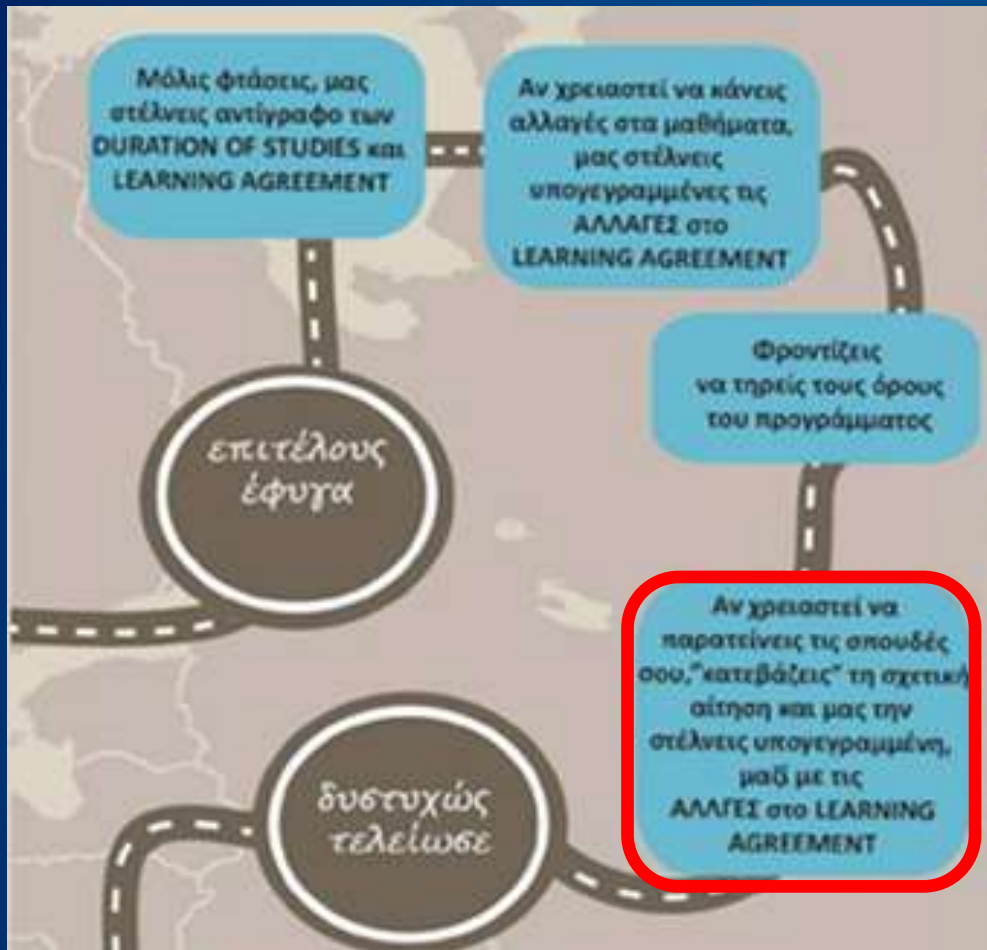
Μόλις φτάσεις, μας στέλνεις αντίγραφο των DURATION OF STUDIES και LEARNING AGREEMENT

Αν χρειαστεί να κάνεις αλλαγές στα μαθήματα, μας στέλνεις υπογεγραμμένες τις ΑΛΛΑΓΕΣ στο LEARNING AGREEMENT

Φροντίζεις να τηρείς τους όρους του προγράμματος

επιτέλους έφυγα

Αν χρειαστεί να παρατείνεις τις σπουδές σου,"κατεβάζεις" τη σχετική αίτηση και μας την στέλνεις υπογεγραμμένη, μαζί με τις ΑΛΛΑΓΕΣ στο LEARNING AGREEMENT

δυστυχώς τελείωσε